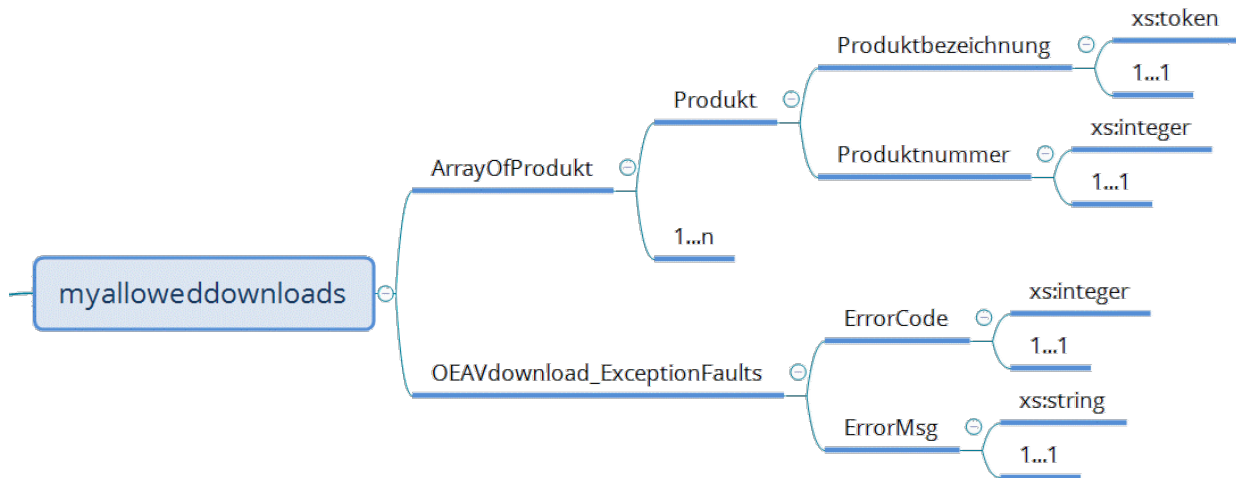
myalloweddownloads

ArrayOfProdukt

Produkt

Produktbezeichnung

xs:token

1...1

Produktnummer

xs:integer

1...1

1...n

OEAVdownload_ExceptionFaults

ErrorCode

xs:integer

1...1

ErrorMsg

xs:string

1...1